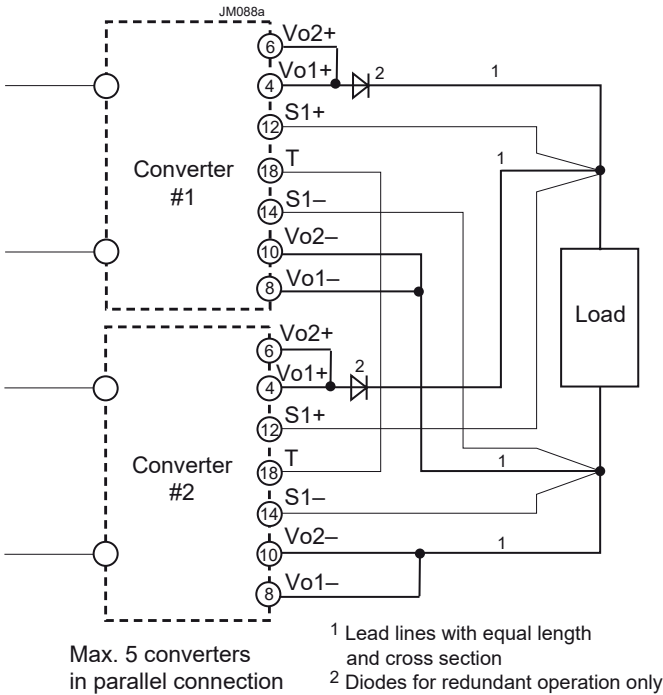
JM088a

Converter #1

6 Vo2+
4 Vo1+
2
1
12 S1+
18 T
1
14 S1–
10 Vo2–
8 Vo1–

Load

Converter #2

6 Vo2+
4 Vo1+
2
12 S1+
18 T
1
14 S1–
10 Vo2–
1
8 Vo1–

Max. 5 converters in parallel connection

$^1$ Lead lines with equal length and cross section
$^2$ Diodes for redundant operation only